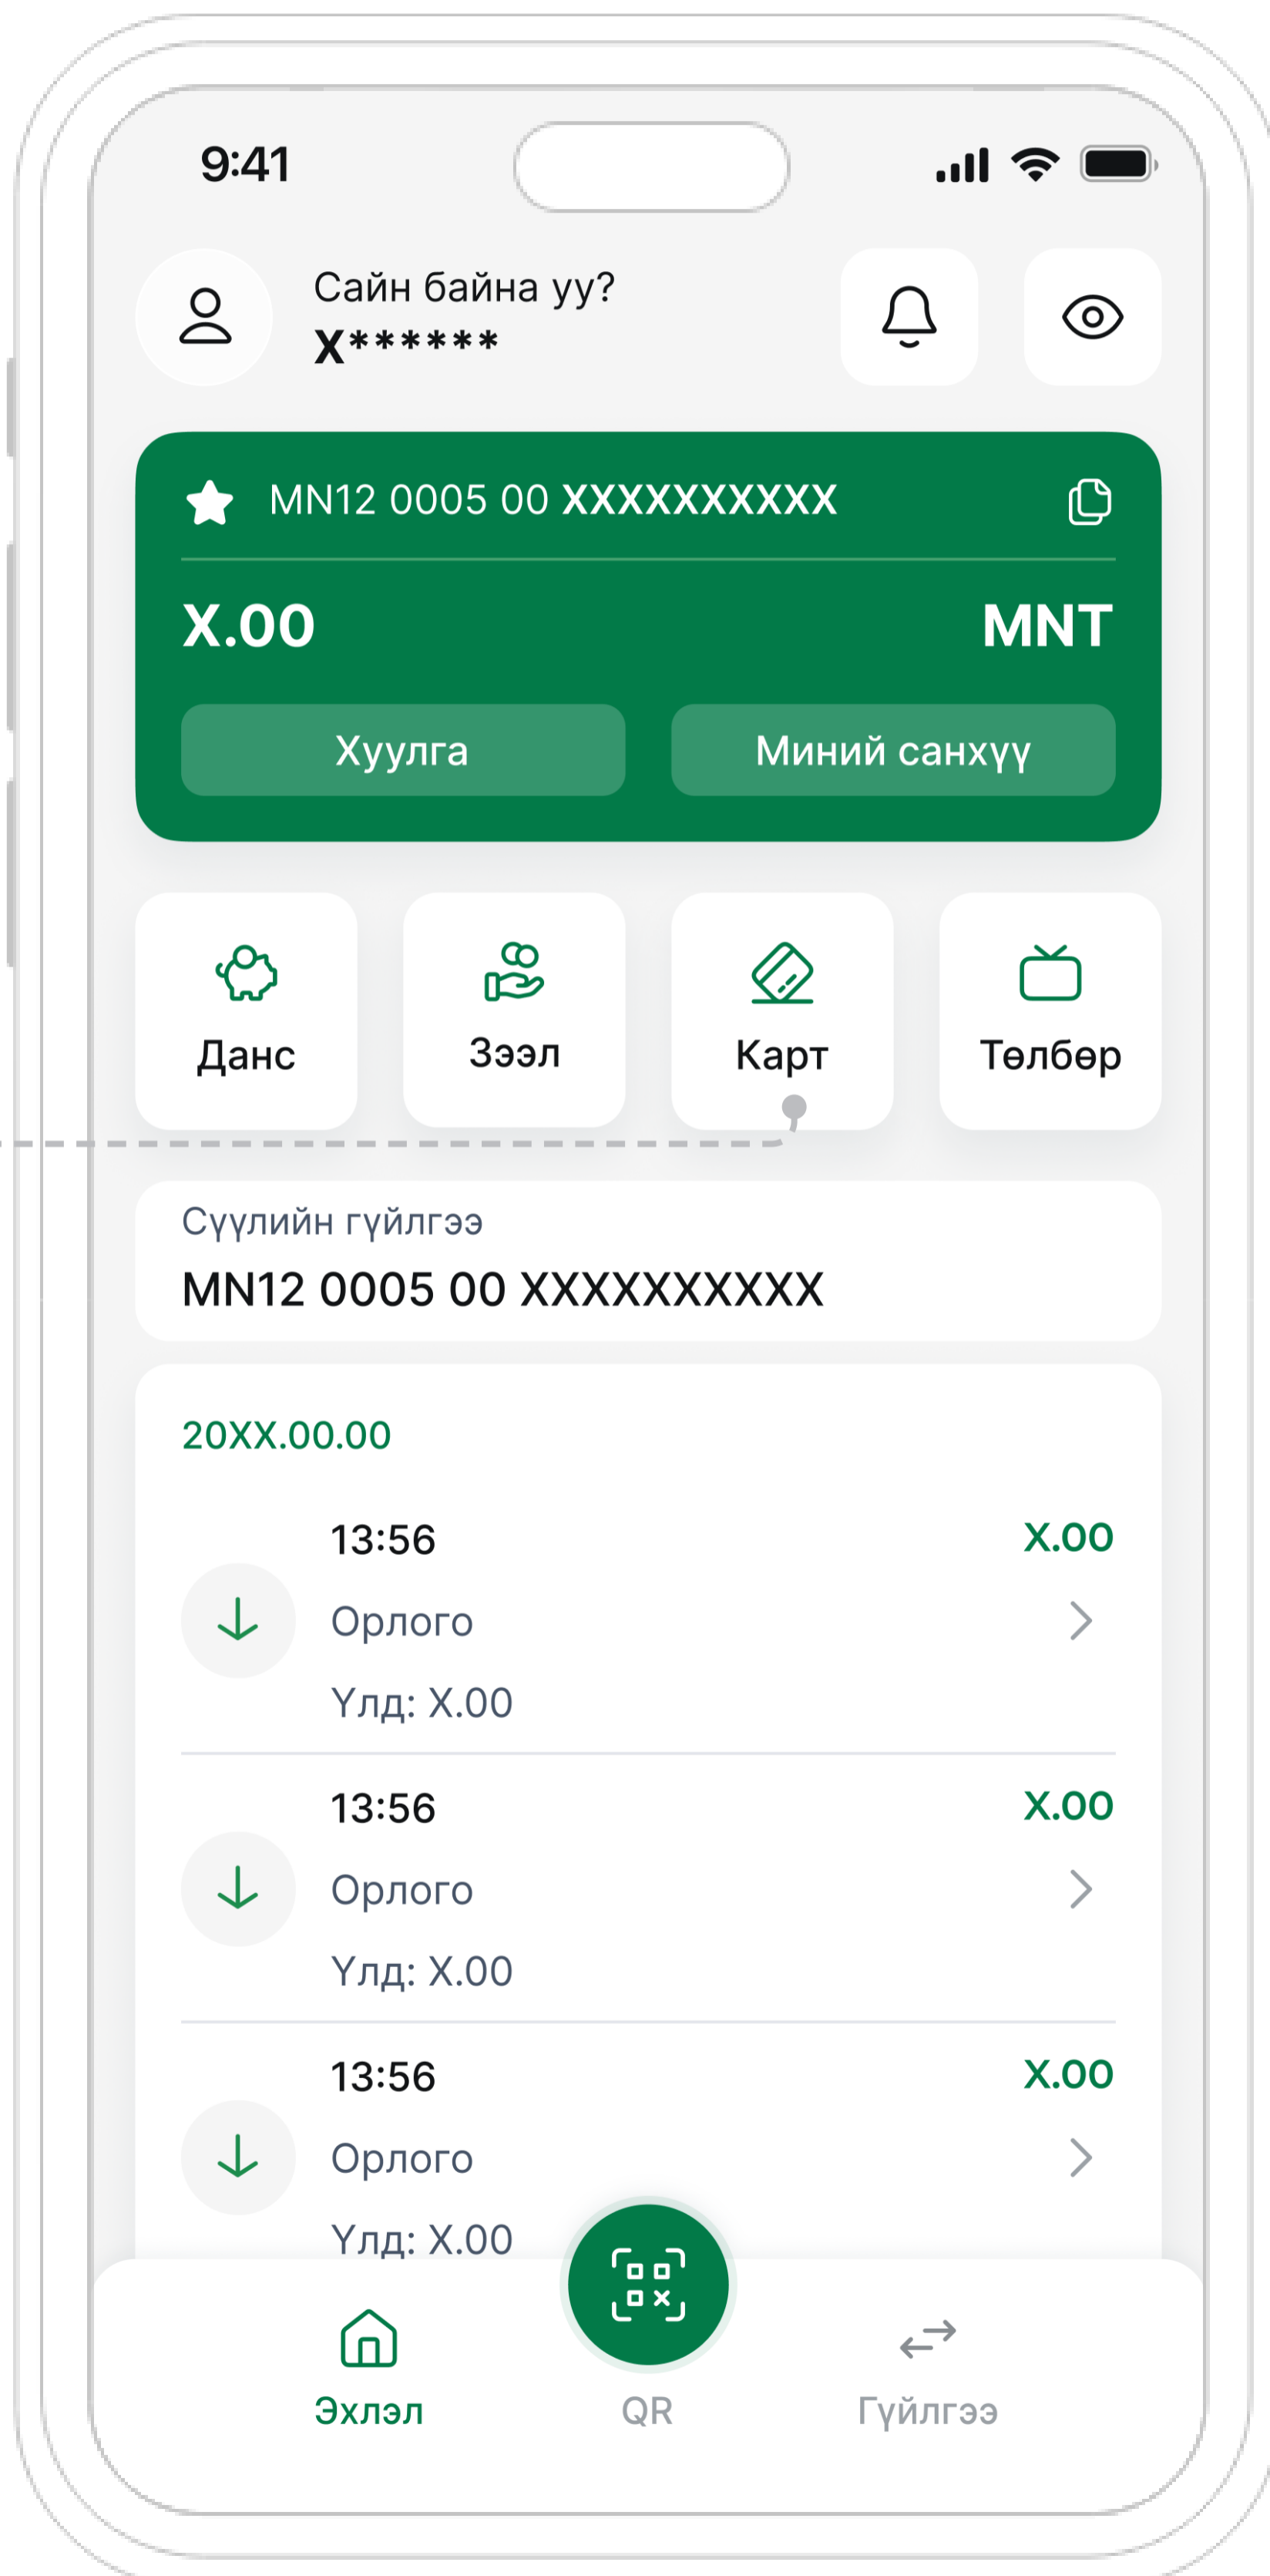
9:41

Сайн байна уу?
Х******

MN12 0005 00 XXXXXXXXXX

X.00 MNT

Хуулга
Миний санхүү

Данс
Зээл
Карт
Төлбөр

Сүүлийн гүйлгээ
MN12 0005 00 XXXXXXXXXX

20XX.00.00

13:56
Орлого
Үлд: X.00
X.00

13:56
Орлого
Үлд: X.00
X.00

13:56
Орлого
Үлд: X.00
X.00

Эхлэл
QR
Гүйлгээ